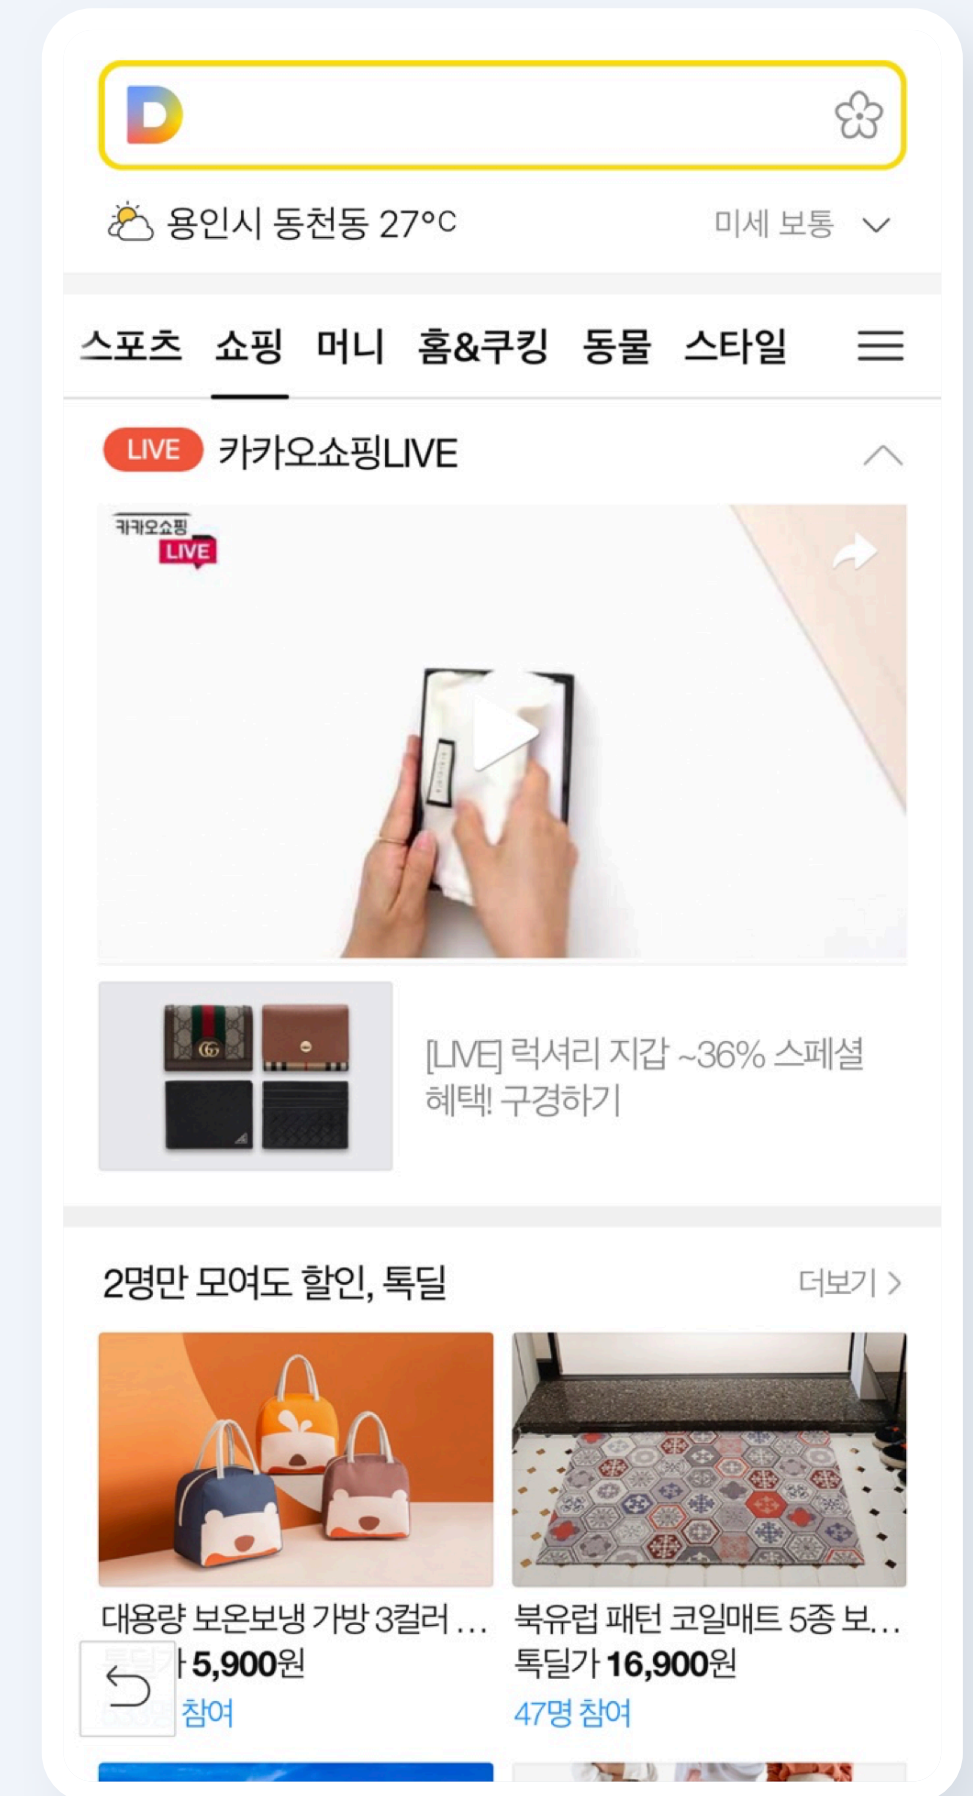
D

용인시 동천동 27°C

미세 보통

스포츠 쇼핑 머니 홈&쿠킹 동물 스타일

LIVE 카카오쇼핑LIVE

카카오쇼핑 LIVE

[LIVE] 럭셔리 지갑 ~36% 스페셜 혜택! 구경하기

2명만 모여도 할인, 톡딜

더보기 >

대용량 보온보냉 가방 3컬러 ...
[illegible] 5,900원
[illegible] 참여

북유럽 패턴 코일매트 5종 보...
톡딜가 16,900원
47명 참여